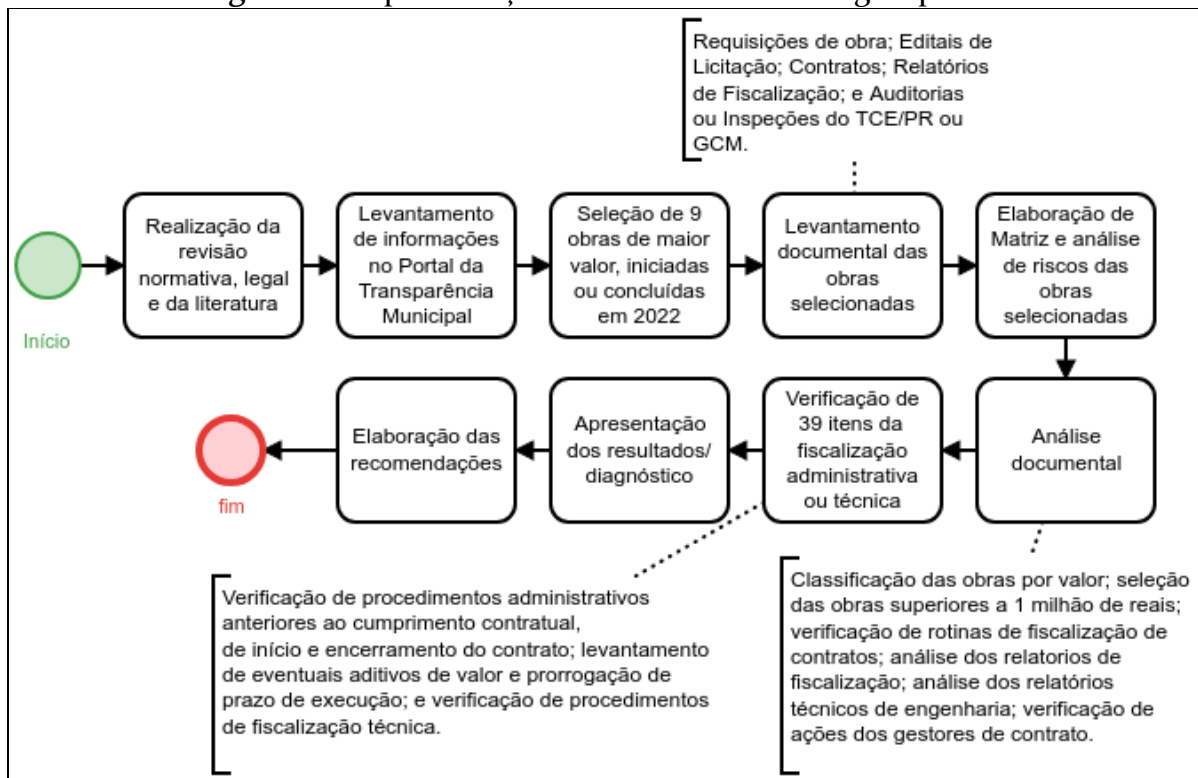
Requisições de obra; Editais de Licitação; Contratos; Relatórios de Fiscalização; e Auditorias ou Inspeções do TCE/PR ou GCM.

Início

Realização da revisão normativa, legal e da literatura

Levantamento de informações no Portal da Transparência Municipal

Seleção de 9 obras de maior valor, iniciadas ou concluídas em 2022

Levantamento documental das obras selecionadas

Elaboração de Matriz e análise de riscos das obras selecionadas

Análise documental

Verificação de 39 itens da fiscalização administrativa ou técnica

Apresentação dos resultados/ diagnóstico

Elaboração das recomendações

fim

Verificação de procedimentos administrativos anteriores ao cumprimento contratual, de início e encerramento do contrato; levantamento de eventuais aditivos de valor e prorrogação de prazo de execução; e verificação de procedimentos de fiscalização técnica.

Classificação das obras por valor; seleção das obras superiores a 1 milhão de reais; verificação de rotinas de fiscalização de contratos; análise dos relatorios de fiscalização; análise dos relatórios técnicos de engenharia; verificação de ações dos gestores de contrato.